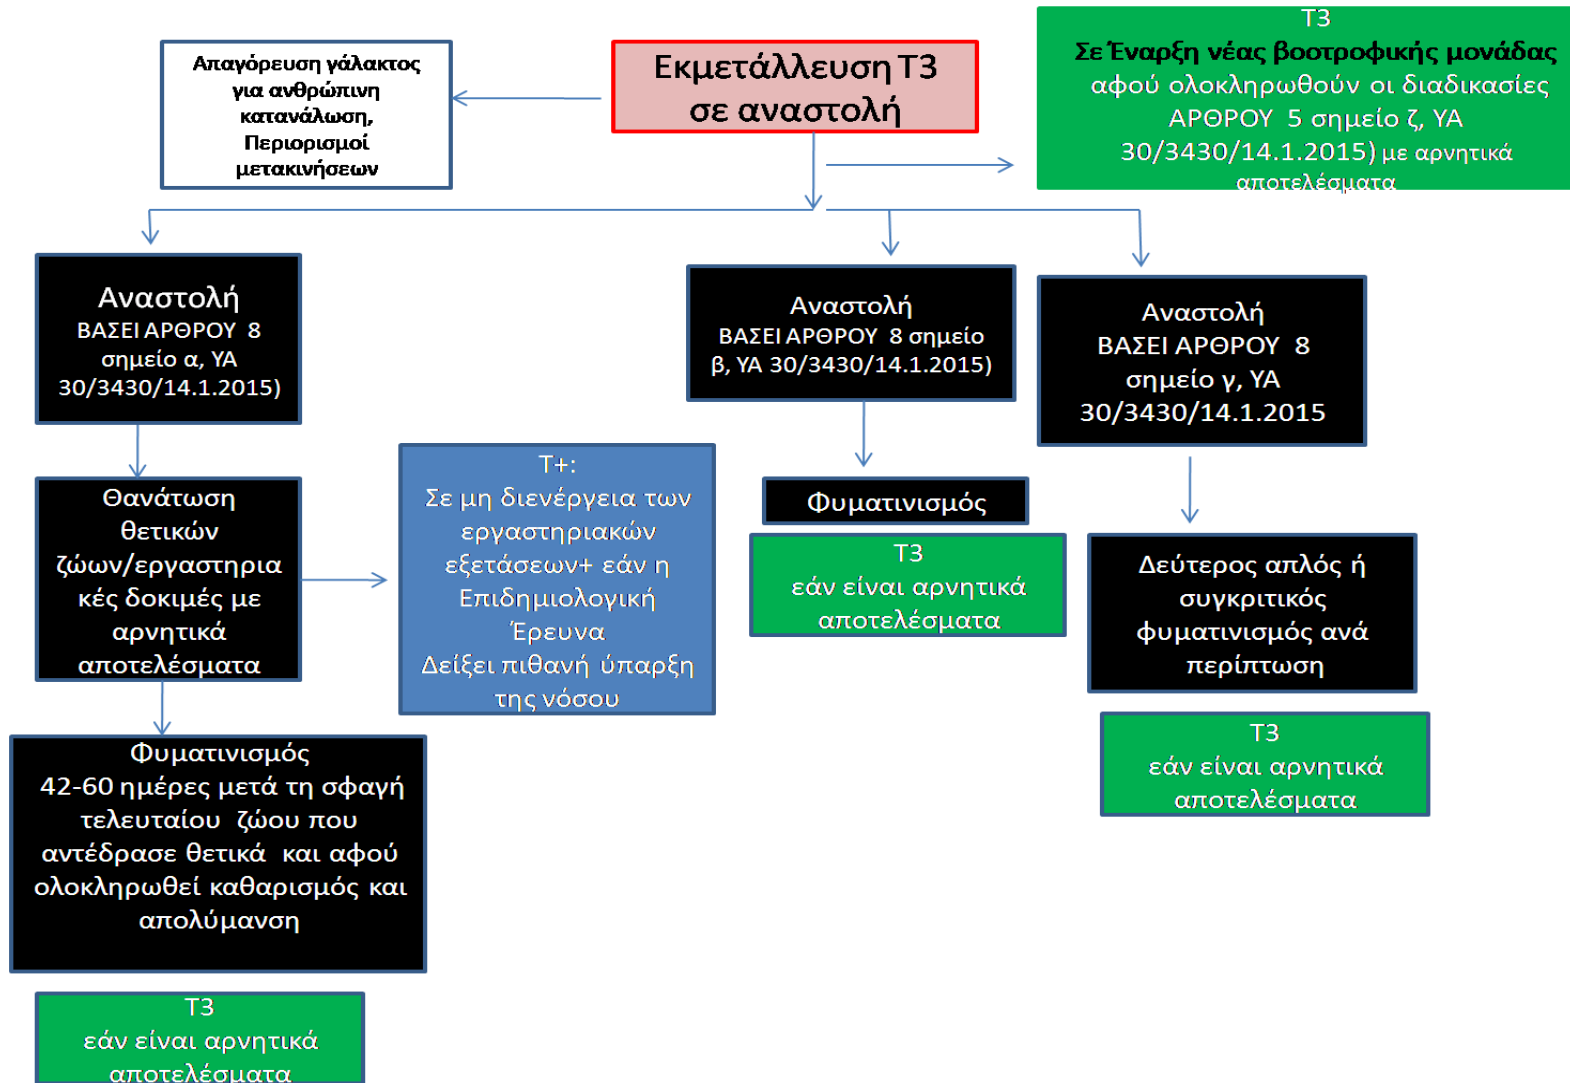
Εκμετάλλευση Τ3 σε αναστολή

Απαγόρευση γάλακτος για ανθρώπινη κατανάλωση, Περιορισμοί μετακινήσεων

Τ3
Σε Έναρξη νέας βοοτροφικής μονάδας αφού ολοκληρωθούν οι διαδικασίες ΑΡΘΡΟΥ 5 σημείο ζ, ΥΑ 30/3430/14.1.2015) με αρνητικά αποτελέσματα

Αναστολή
ΒΑΣΕΙ ΑΡΘΡΟΥ 8 σημείο α, ΥΑ 30/3430/14.1.2015)

Αναστολή
ΒΑΣΕΙ ΑΡΘΡΟΥ 8 σημείο β, ΥΑ 30/3430/14.1.2015)

Αναστολή
ΒΑΣΕΙ ΑΡΘΡΟΥ 8 σημείο γ, ΥΑ 30/3430/14.1.2015

Θανάτωση θετικών ζώων/εργαστηριακές δοκιμές με αρνητικά αποτελέσματα

Τ+:
Σε μη διενέργεια των εργαστηριακών εξετάσεων+ εάν η Επιδημιολογική Έρευνα Δείξει πιθανή ύπαρξη της νόσου

Φυματινισμός

Τ3
εάν είναι αρνητικά αποτελέσματα

Δεύτερος απλός ή συγκριτικός φυματινισμός ανά περίπτωση

Τ3
εάν είναι αρνητικά αποτελέσματα

Φυματινισμός
42-60 ημέρες μετά τη σφαγή τελευταίου ζώου που αντέδρασε θετικά και αφού ολοκληρωθεί καθαρισμός και απολύμανση

Τ3
εάν είναι αρνητικά αποτελέσματα